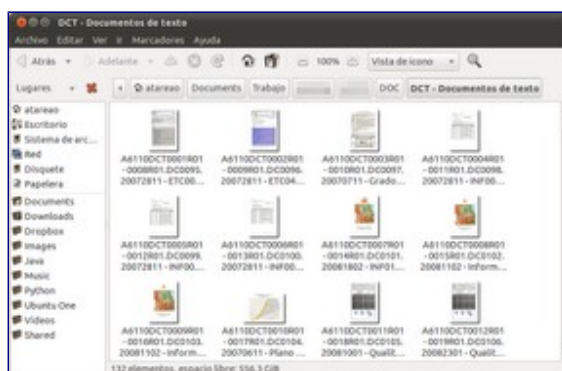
DCT - Documentos de texto
Archivo Editar Ver Ir Marcadores Ayuda
Atrás Adelante 100% Vista de icono
Lugares
atareao Documents Trabajo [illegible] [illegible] DOC DCT - Documentos de texto
atareao
Escritorio
Sistema de arc...
Red
Disquete
Papelera
Documents
Downloads
Dropbox
images
Java
Music
Python
Ubuntu One
Videos
Shared

A6110DCT0001R01-0008R01.DC0095. 20072811 - ETC00...
A6110DCT0002R01-0009R01.DC0096. 20072811 - ETC04...
A6110DCT0003R01-0010R01.DC0097. 20070711 - Grado...
A6110DCT0004R01-0011R01.DC0098. 20072811 - INF00...
A6110DCT0005R01-0012R01.DC0099. 20072811 - INF00...
A6110DCT0006R01-0013R01.DC0100. 20072811 - INF00...
A6110DCT0007R01-0014R01.DC0101. 20081802 - INF01...
A6110DCT0008R01-0015R01.DC0102. 20081102 - Inform...
A6110DCT0009R01-0016R01.DC0103. 20081102 - Inform...
A6110DCT0010R01-0017R01.DC0104. 20070611 - Plano ...
A6110DCT0011R01-0018R01.DC0105. 20081001 - Qualit...
A6110DCT0012R01-0019R01.DC0106. 20082301 - Qualit...
132 elementos, espacio libre: 556,3 GiB